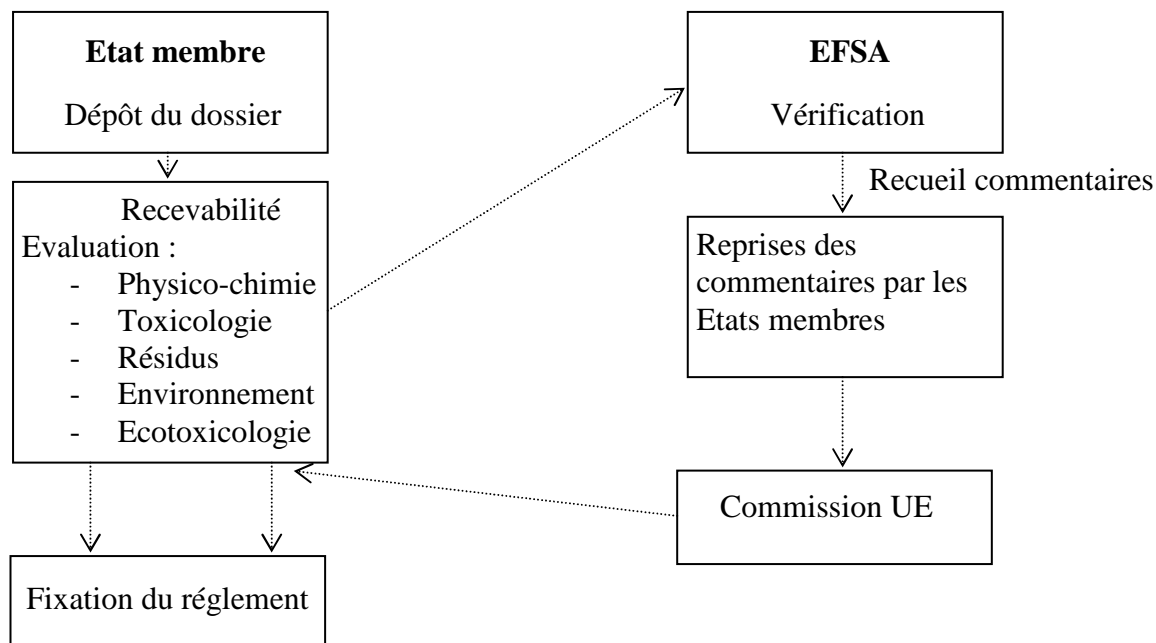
**Etat membre**

Dépôt du dossier

Recevabilité

Evaluation :

- Physico-chimie
- Toxicologie
- Résidus
- Environnement
- Ecotoxicologie

Fixation du réglement

**EFSA**

Vérification

Recueil commentaires

Reprises des commentaires par les Etats membres

Commission UE